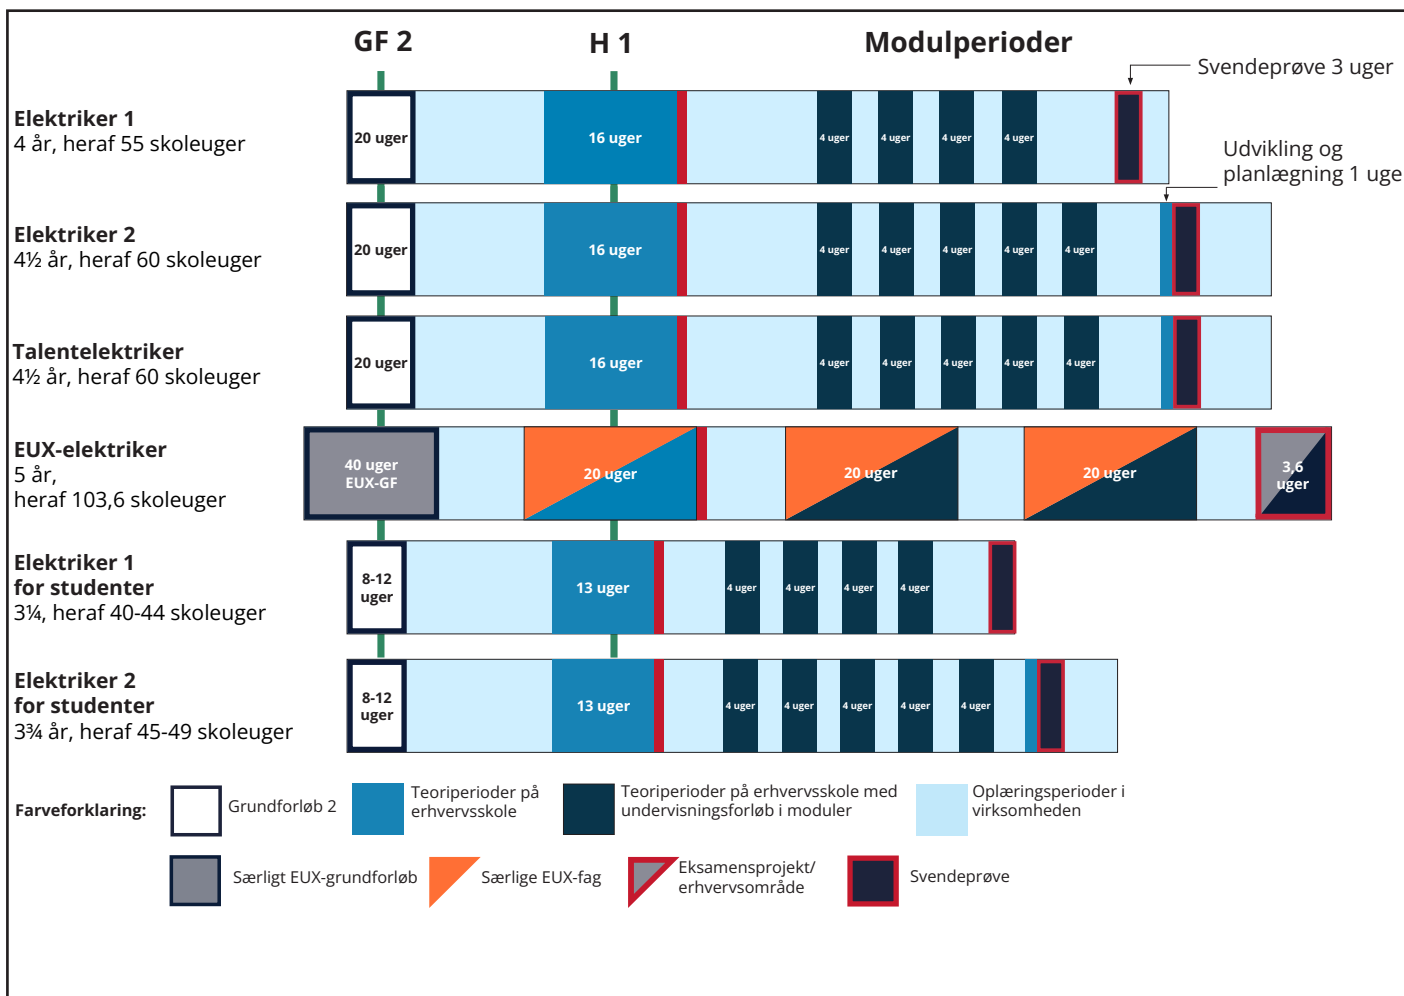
GF 2

H 1

Modulperioder

Svendeprøve 3 uger

Udvikling og planlægning 1 uge

**Elektriker 1**
4 år, heraf 55 skoleuger

20 uger | 16 uger | 4 uger | 4 uger | 4 uger | 4 uger

**Elektriker 2**
4½ år, heraf 60 skoleuger

20 uger | 16 uger | 4 uger | 4 uger | 4 uger | 4 uger | 4 uger

**Talentelektriker**
4½ år, heraf 60 skoleuger

20 uger | 16 uger | 4 uger | 4 uger | 4 uger | 4 uger | 4 uger

**EUX-elektriker**
5 år,
heraf 103,6 skoleuger

40 uger EUX-GF | 20 uger | 20 uger | 20 uger | 3,6 uger

**Elektriker 1 for studenter**
3¼, heraf 40-44 skoleuger

8-12 uger | 13 uger | 4 uger | 4 uger | 4 uger | 4 uger

**Elektriker 2 for studenter**
3¾ år, heraf 45-49 skoleuger

8-12 uger | 13 uger | 4 uger | 4 uger | 4 uger | 4 uger | 4 uger

**Farveforklaring:**

Grundforløb 2

Teoriperioder på erhvervsskole

Teoriperioder på erhvervsskole med undervisningsforløb i moduler

Oplæringsperioder i virksomheden

Særligt EUX-grundforløb

Særlige EUX-fag

Eksamensprojekt/ erhvervsområde

Svendeprøve